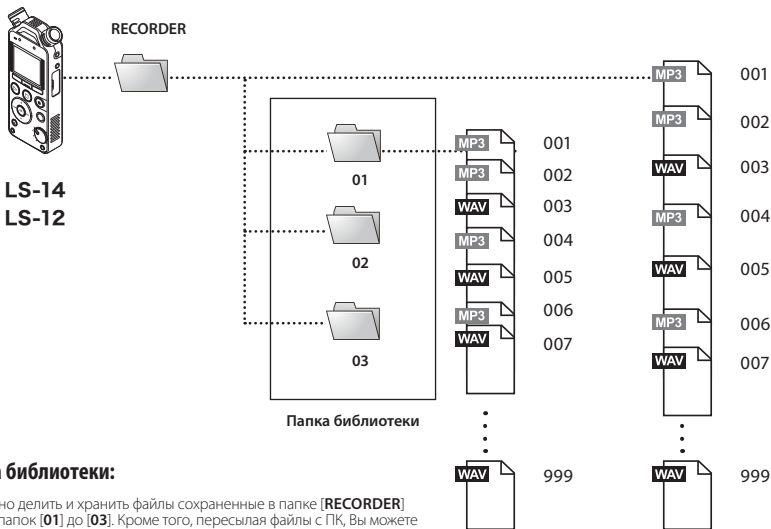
RECORDER

LS-14
LS-12

01

02

03

Папка библиотеки

MP3 001
MP3 002
WAV 003
MP3 004
WAV 005
MP3 006
WAV 007
WAV 999

MP3 001
MP3 002
WAV 003
MP3 004
WAV 005
MP3 006
WAV 007
WAV 999

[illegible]а библиотеки:

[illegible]но делить и хранить файлы сохраненные в папке [**RECORDER**] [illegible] папок [**01**] до [**03**]. Кроме того, пересылая файлы с ПК, Вы можете